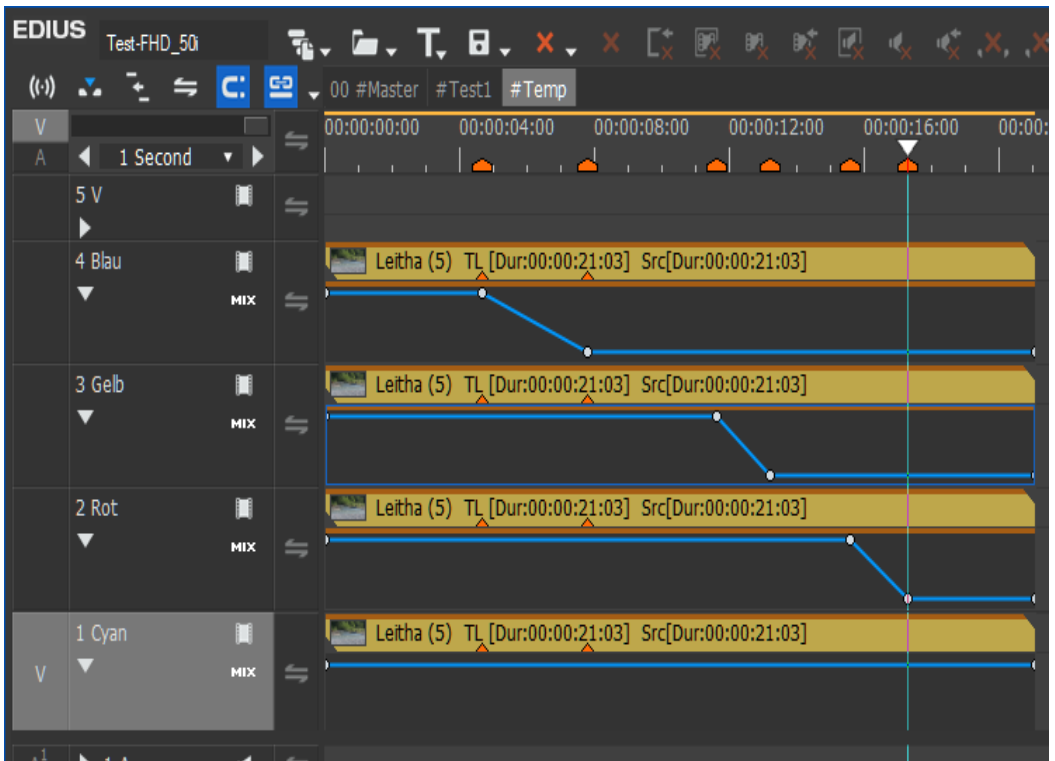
EDIUS Test-FHD_50i

00 #Master #Test1 #Temp

V
A
1 Second

00:00:00:00 00:00:04:00 00:00:08:00 00:00:12:00 00:00:16:00 00:00:

5 V

4 Blau
MIX
Leitha (5) TL [Dur:00:00:21:03] Src[Dur:00:00:21:03]

3 Gelb
MIX
Leitha (5) TL [Dur:00:00:21:03] Src[Dur:00:00:21:03]

2 Rot
MIX
Leitha (5) TL [Dur:00:00:21:03] Src[Dur:00:00:21:03]

V
1 Cyan
MIX
Leitha (5) TL [Dur:00:00:21:03] Src[Dur:00:00:21:03]